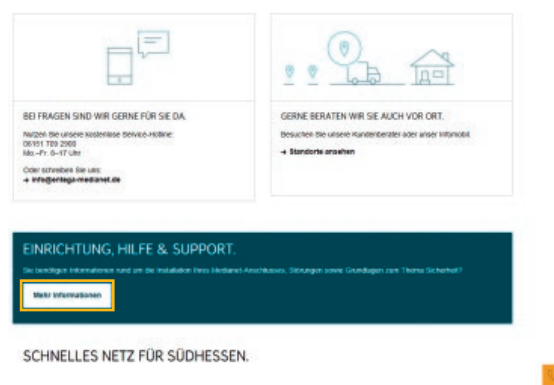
BEI FRAGEN SIND WIR GERNE FÜR SIE DA.

Nutzen Sie unsere kostenlose Service-Hotline:
06151 709 2900
Mo.–Fr. 8–17 Uhr

Oder schreiben Sie uns:
→ info@entega-medianet.de

GERNE BERATEN WIR SIE AUCH VOR ORT.

Besuchen Sie unsere Kundenberater oder unser Infomobil.

→ Standorte ansehen

EINRICHTUNG, HILFE & SUPPORT.

Sie benötigen Informationen rund um die Installation Ihres Medianet-Anschlusses, Störungen sowie Grundlagen zum Thema Sicherheit?

Mehr Informationen

SCHNELLES NETZ FÜR SÜDHESSEN.